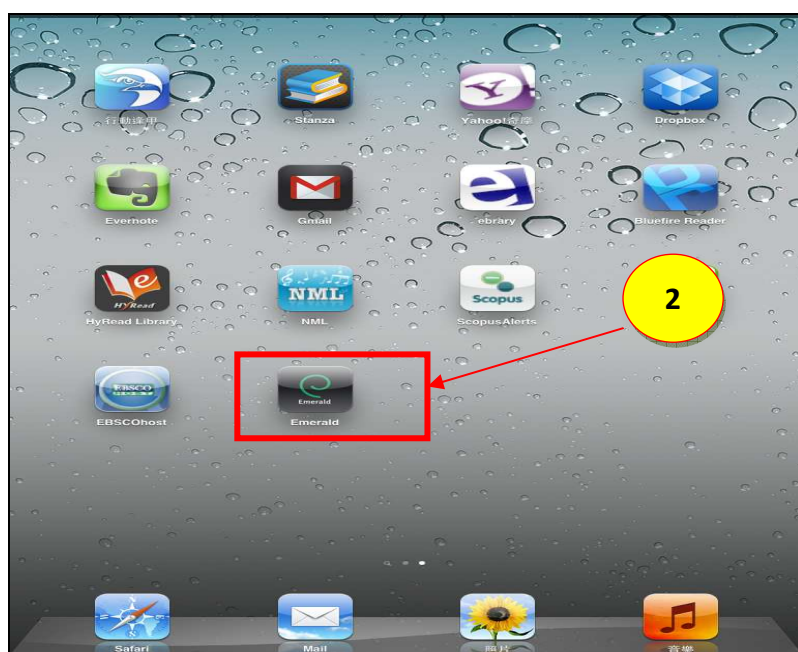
行動譯甲

Stanza

Yahoo!奇摩

Dropbox

Evernote

Gmail

ebrary

Bluefire Reader

HyRead

HyRead Library

NML

NML

Scopus

ScopusAlerts

2

EBSCO

EBSCOhost

Emerald

Emerald

Safari

Mail

照片

音樂